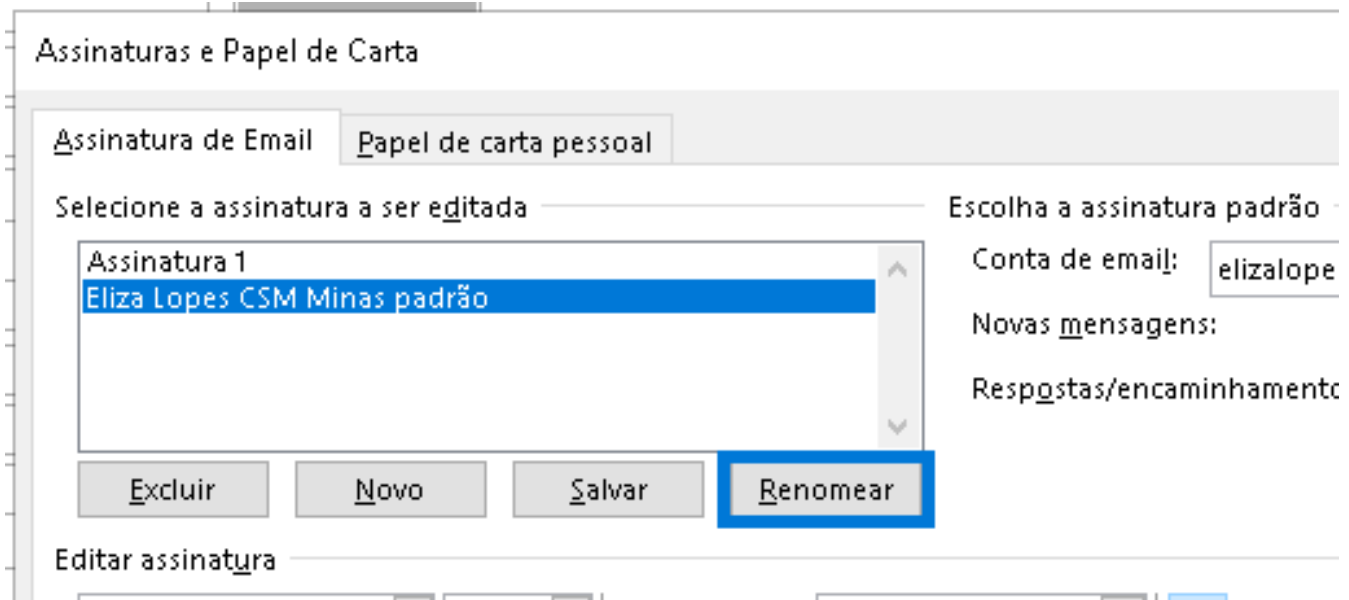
Assinaturas e Papel de Carta

Assinatura de Email

Papel de carta pessoal

Selecione a assinatura a ser editada

Assinatura 1
Eliza Lopes CSM Minas padrão

Excluir

Novo

Salvar

Renomear

Escolha a assinatura padrão

Conta de email: elizalope

Novas mensagens:

Respostas/encaminhamento

Editar assinatura